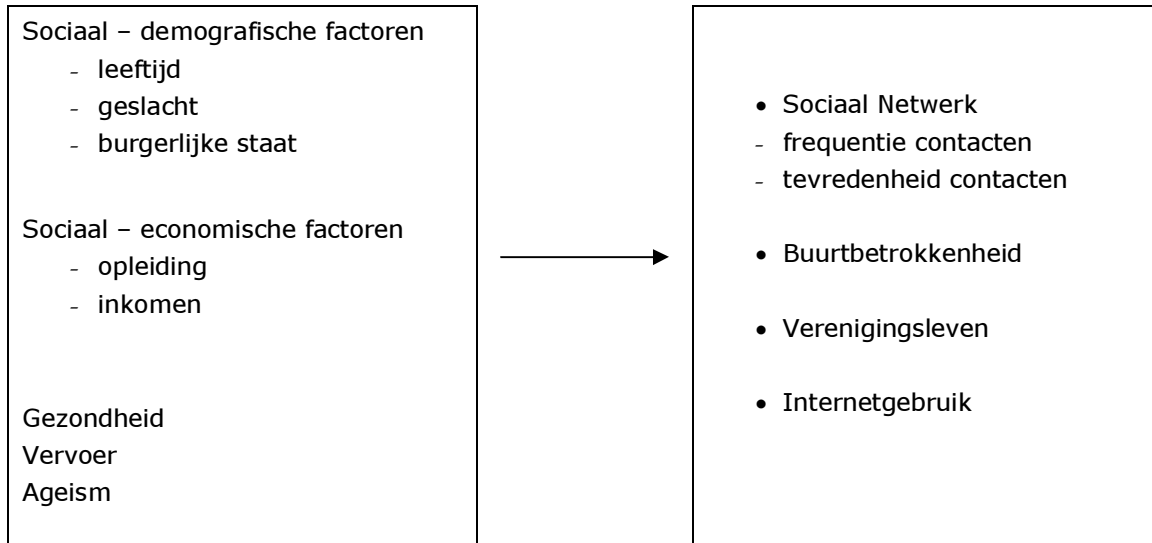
Sociaal – demografische factoren
- leeftijd
- geslacht
- burgerlijke staat

Sociaal – economische factoren
- opleiding
- inkomen

Gezondheid
Vervoer
Ageism

• Sociaal Netwerk
- frequentie contacten
- tevredenheid contacten

• Buurtbetrokkenheid

• Verenigingsleven

• Internetgebruik